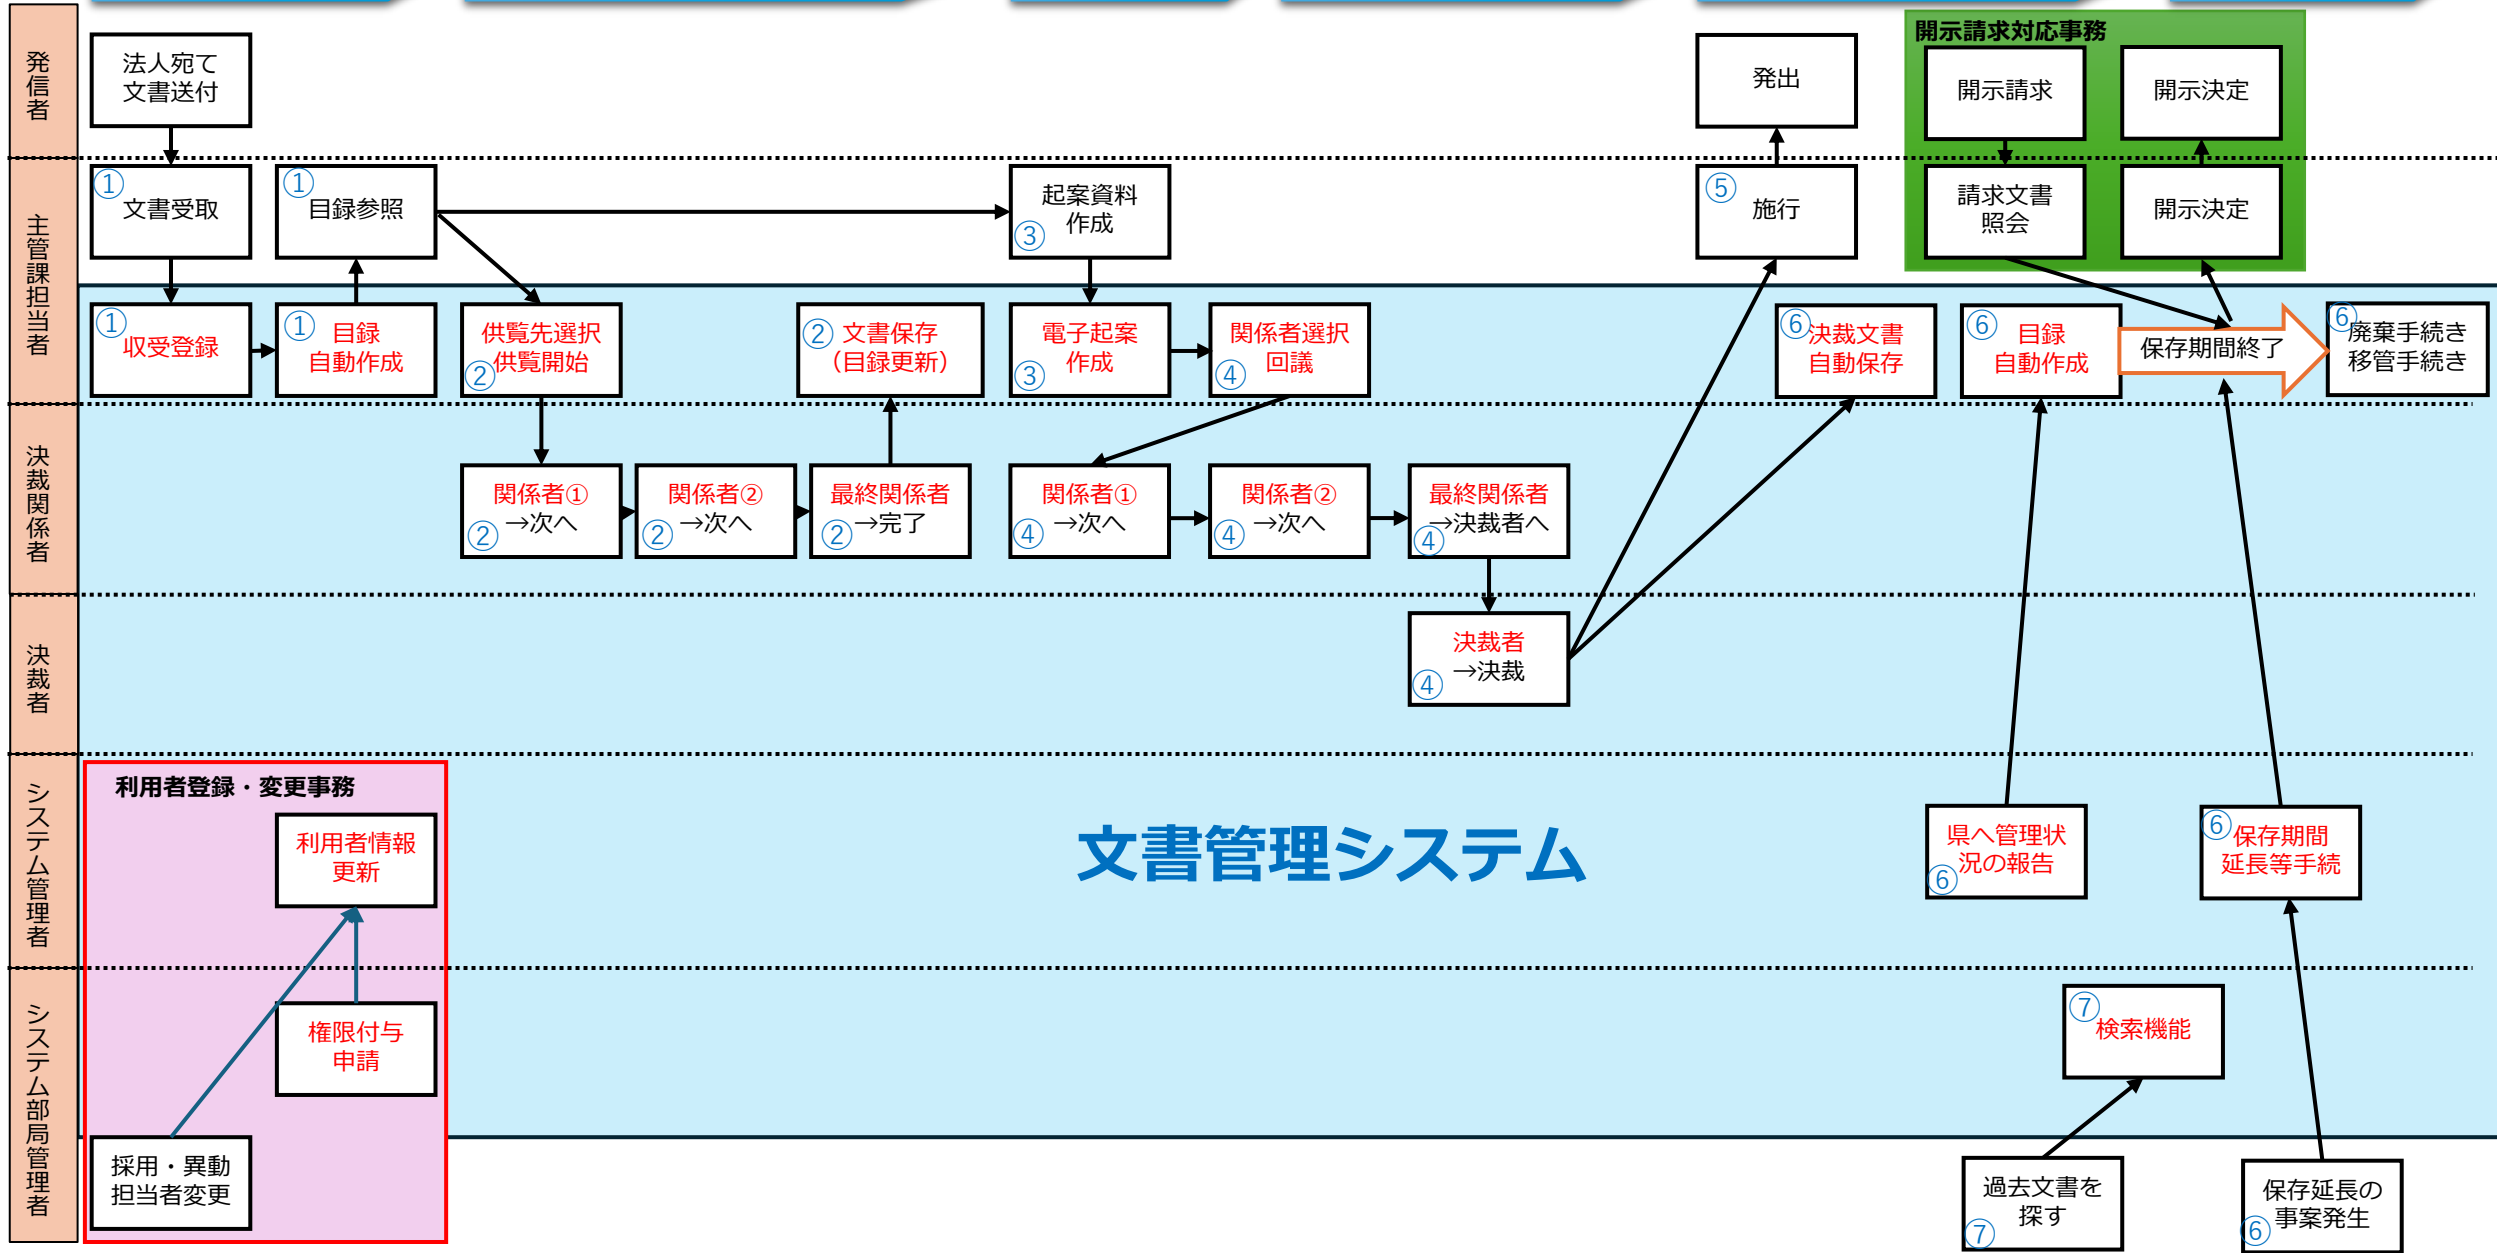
発信者

主管課担当者

決裁関係者

決裁者

システム管理者

システム部局管理者

法人宛て文書送付

①文書受取

①目録参照

起案資料作成③

①収受登録

①目録自動作成

供覧先選択②供覧開始

②文書保存（目録更新）

電子起案③作成

関係者選択④回議

関係者①②→次へ

関係者②②→次へ

最終関係者②→完了

関係者①④→次へ

関係者②④→次へ

最終関係者④→決裁者へ

決裁者④→決裁

発出

⑤施行

⑥決裁文書自動保存

⑥目録自動作成

保存期間終了

⑥廃棄手続き移管手続き

開示請求対応事務

開示請求

開示決定

請求文書照会

開示決定

利用者登録・変更事務

利用者情報更新

権限付与申請

採用・異動担当者変更

文書管理システム

県へ管理状⑥況の報告

⑥保存期間延長等手続

⑦検索機能

過去文書を⑦探す

保存延長の⑥事案発生